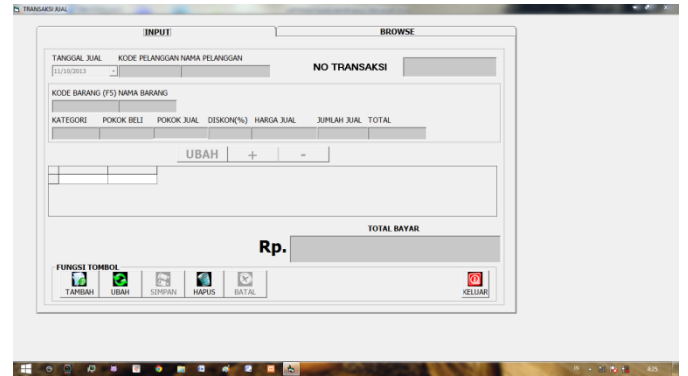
TRANSAKSI JUAL

INPUT

BROWSE

TANGGAL JUAL KODE PELANGGAN NAMA PELANGGAN

11/10/2013

NO TRANSAKSI

KODE BARANG (F5) NAMA BARANG

KATEGORI POKOK BELI POKOK JUAL DISKON(%) HARGA JUAL JUMLAH JUAL TOTAL

UBAH + -

TOTAL BAYAR

Rp.

FUNGSI TOMBOL

TAMBAH UBAH SIMPAN HAPUS BATAL

KELUAR